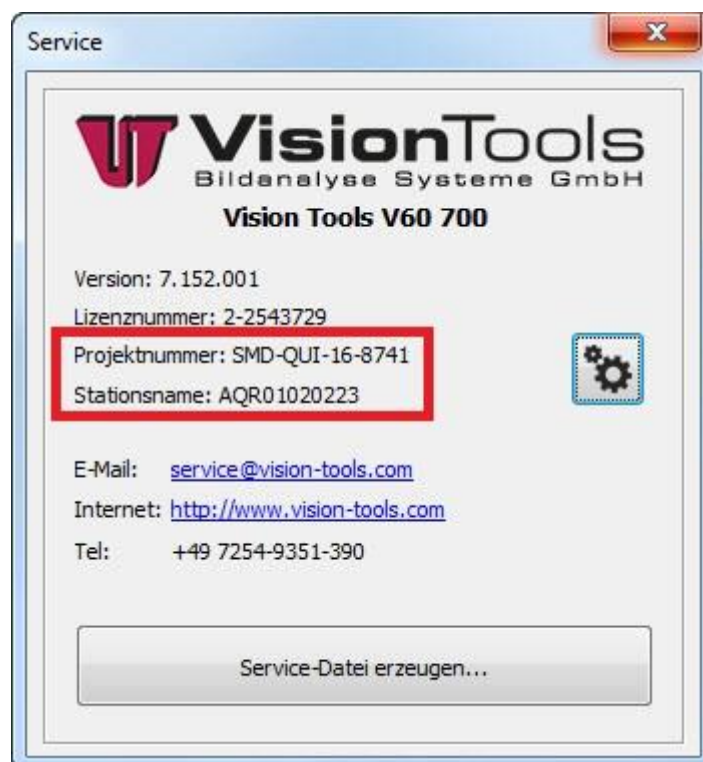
Service

VisionTools
Bildanalyse Systeme GmbH

Vision Tools V60 700

Version: 7.152.001
Lizenznummer: 2-2543729
Projektnummer: SMD-QUI-16-8741
Stationsname: AQR01020223

E-Mail: service@vision-tools.com
Internet: http://www.vision-tools.com
Tel: +49 7254-9351-390

Service-Datei erzeugen...